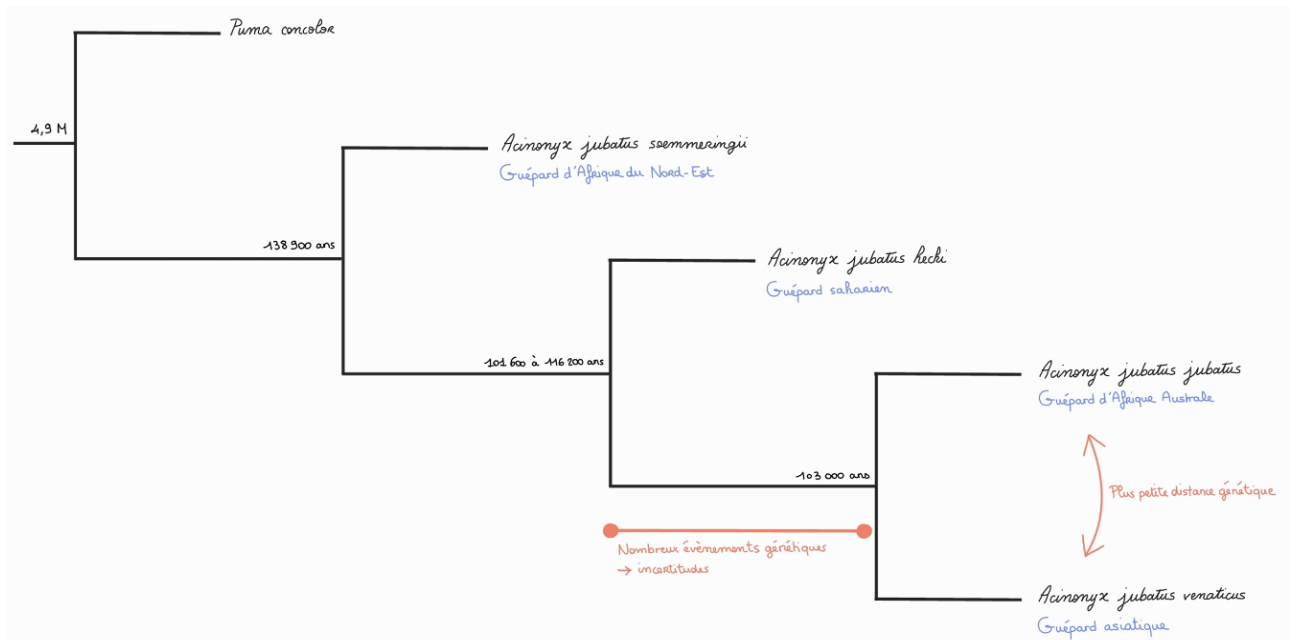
Puma concolor

4,9 M

Acinonyx jubatus soemmeringii
Guépard d'Afrique du Nord-Est

138 900 ans

Acinonyx jubatus hecki
Guépard saharien

101 600 à 116 200 ans

Acinonyx jubatus jubatus
Guépard d'Afrique Australe

103 000 ans

Plus petite distance génétique

Nombreux évènements génétiques
→ incertitudes

Acinonyx jubatus venaticus
Guépard asiatique